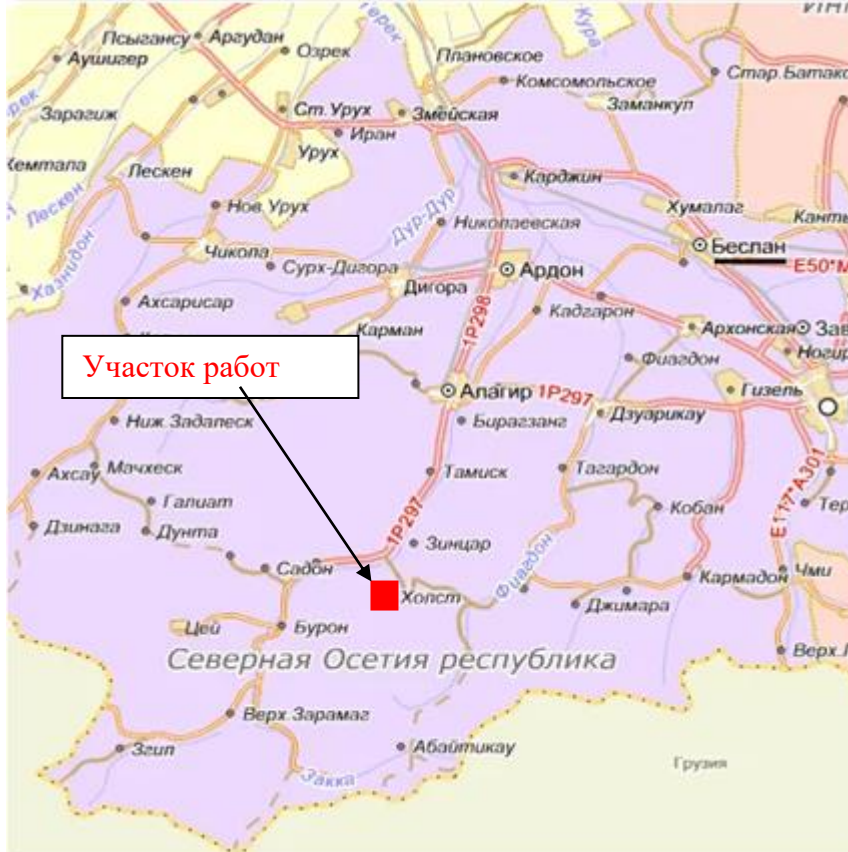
Терек
Кура
ИНГ
Псыгансу
Аргудан
Аушигер
Озрек
Плановское
Комсомольское
Стар.Батако
Зарагиж
Ст.Урух
Змейская
Заманкул
Иран
Кемтала
Урух
Лескен
Карджин
Лескен
Нов.Урух
Дур-Дур
Хумалаг
Кантыш
Хазнидон
Николаевская
Чикола
Беслан
Сурх-Дигора
Ардон
E50*M
Ахсарисар
Дигора
1P298
Кадгарон
Архонская
Зав
Карман
Фиагдон
Ногир
Участок работ
Алагир
1P297
Гизель
Ниж.Задалеск
Бирагзанг
Дзуарикау
Тамиск
Ахсау
Мачхеск
Тагардон
Галиат
1P297
Кобан
Тер
Дзинага
Дунта
E117*A301
Зинцар
Садон
Фиагдон
Кармадон
Чми
Холст
Джимара
Цей
Бурон
Верх.
Северная Осетия республика
Верх.Зарамаг
Згил
Абайтикау
Грузия
Закка